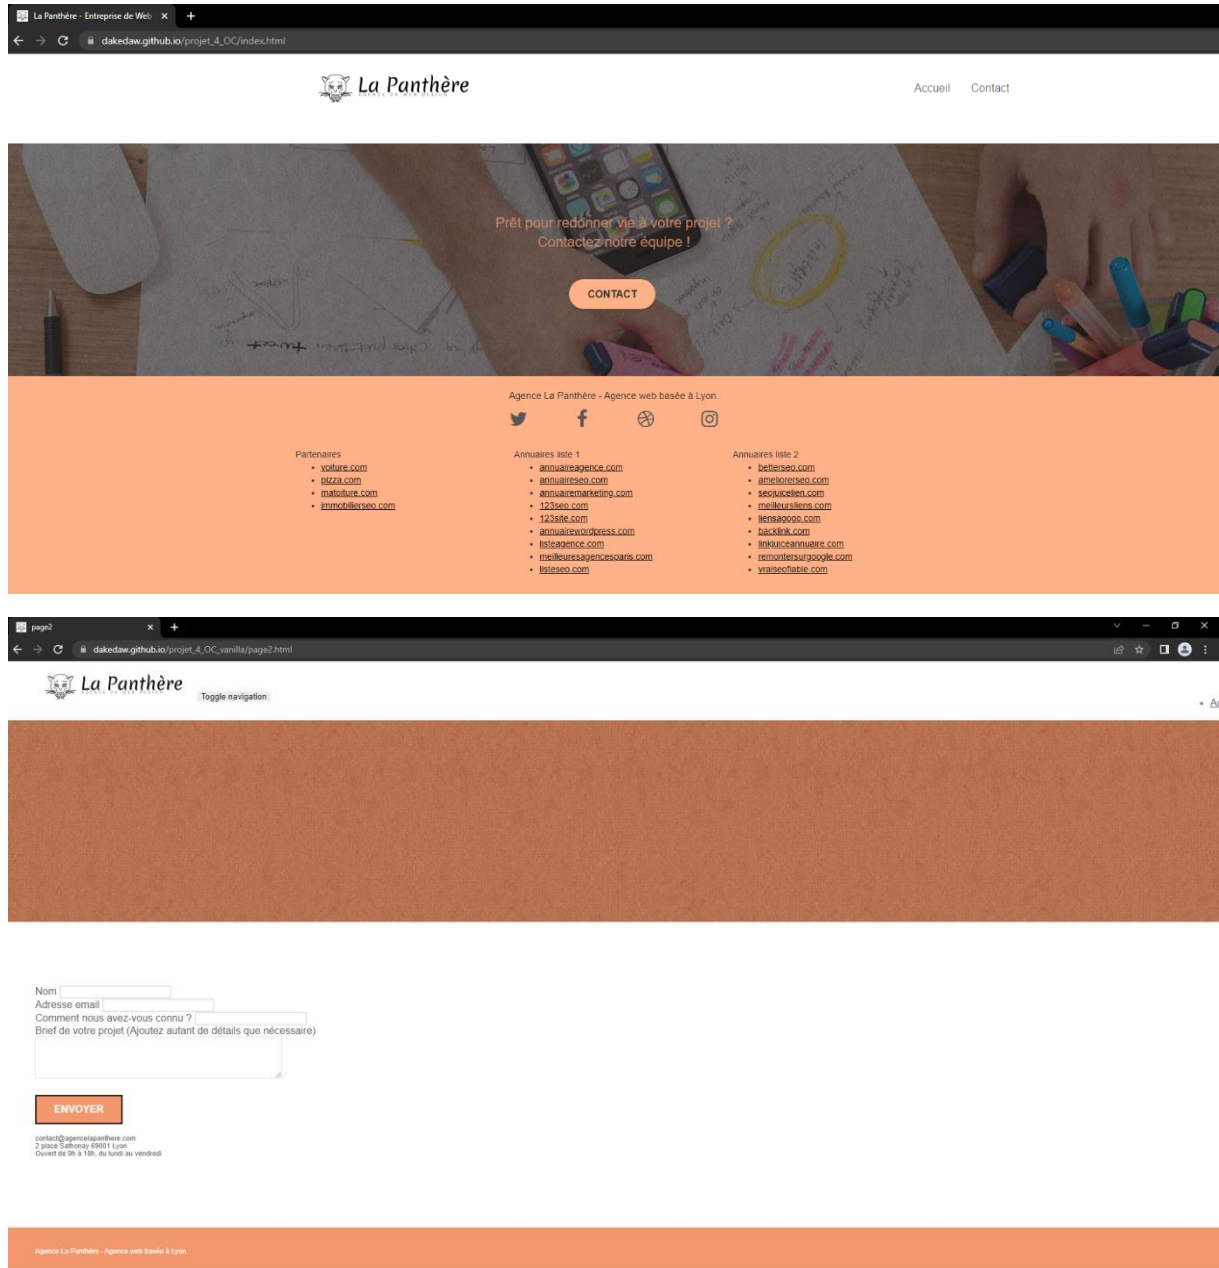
La Panthère - Entreprise de Web ×

dakedaw.github.io/projet_4_OC/index.html

La Panthère

Accueil Contact

Prêt pour redonner vie à votre projet ?
Contactez notre équipe !

CONTACT

Agence La Panthère - Agence web basée à Lyon.

Partenaires
- voiture.com
- pizza.com
- matoiture.com
- immobilierseo.com

Annuaires liste 1
- annuaireagence.com
- annuaireseo.com
- annuairemarketing.com
- 123seo.com
- 123site.com
- annuairewordpress.com
- listeagence.com
- meilleuresagencesparis.com
- listeseo.com

Annuaires liste 2
- betterseo.com
- ameliorerseo.com
- seojuicelien.com
- meilleursliens.com
- liensagogo.com
- backlink.com
- linkjuiceannuaire.com
- remontersurgoogle.com
- vraiseofiable.com

page2 ×

dakedaw.github.io/projet_4_OC_vanilla/page2.html

La Panthère

Toggle navigation

• A

Nom
Adresse email
Comment nous avez-vous connu ?
Brief de votre projet (Ajoutez autant de détails que nécessaire)

ENVOYER

contact@agencelapanthere.com
2 place Sathonay 69001 Lyon
Ouvert de 9h à 18h, du lundi au vendredi

Agence La Panthère - Agence web basée à Lyon